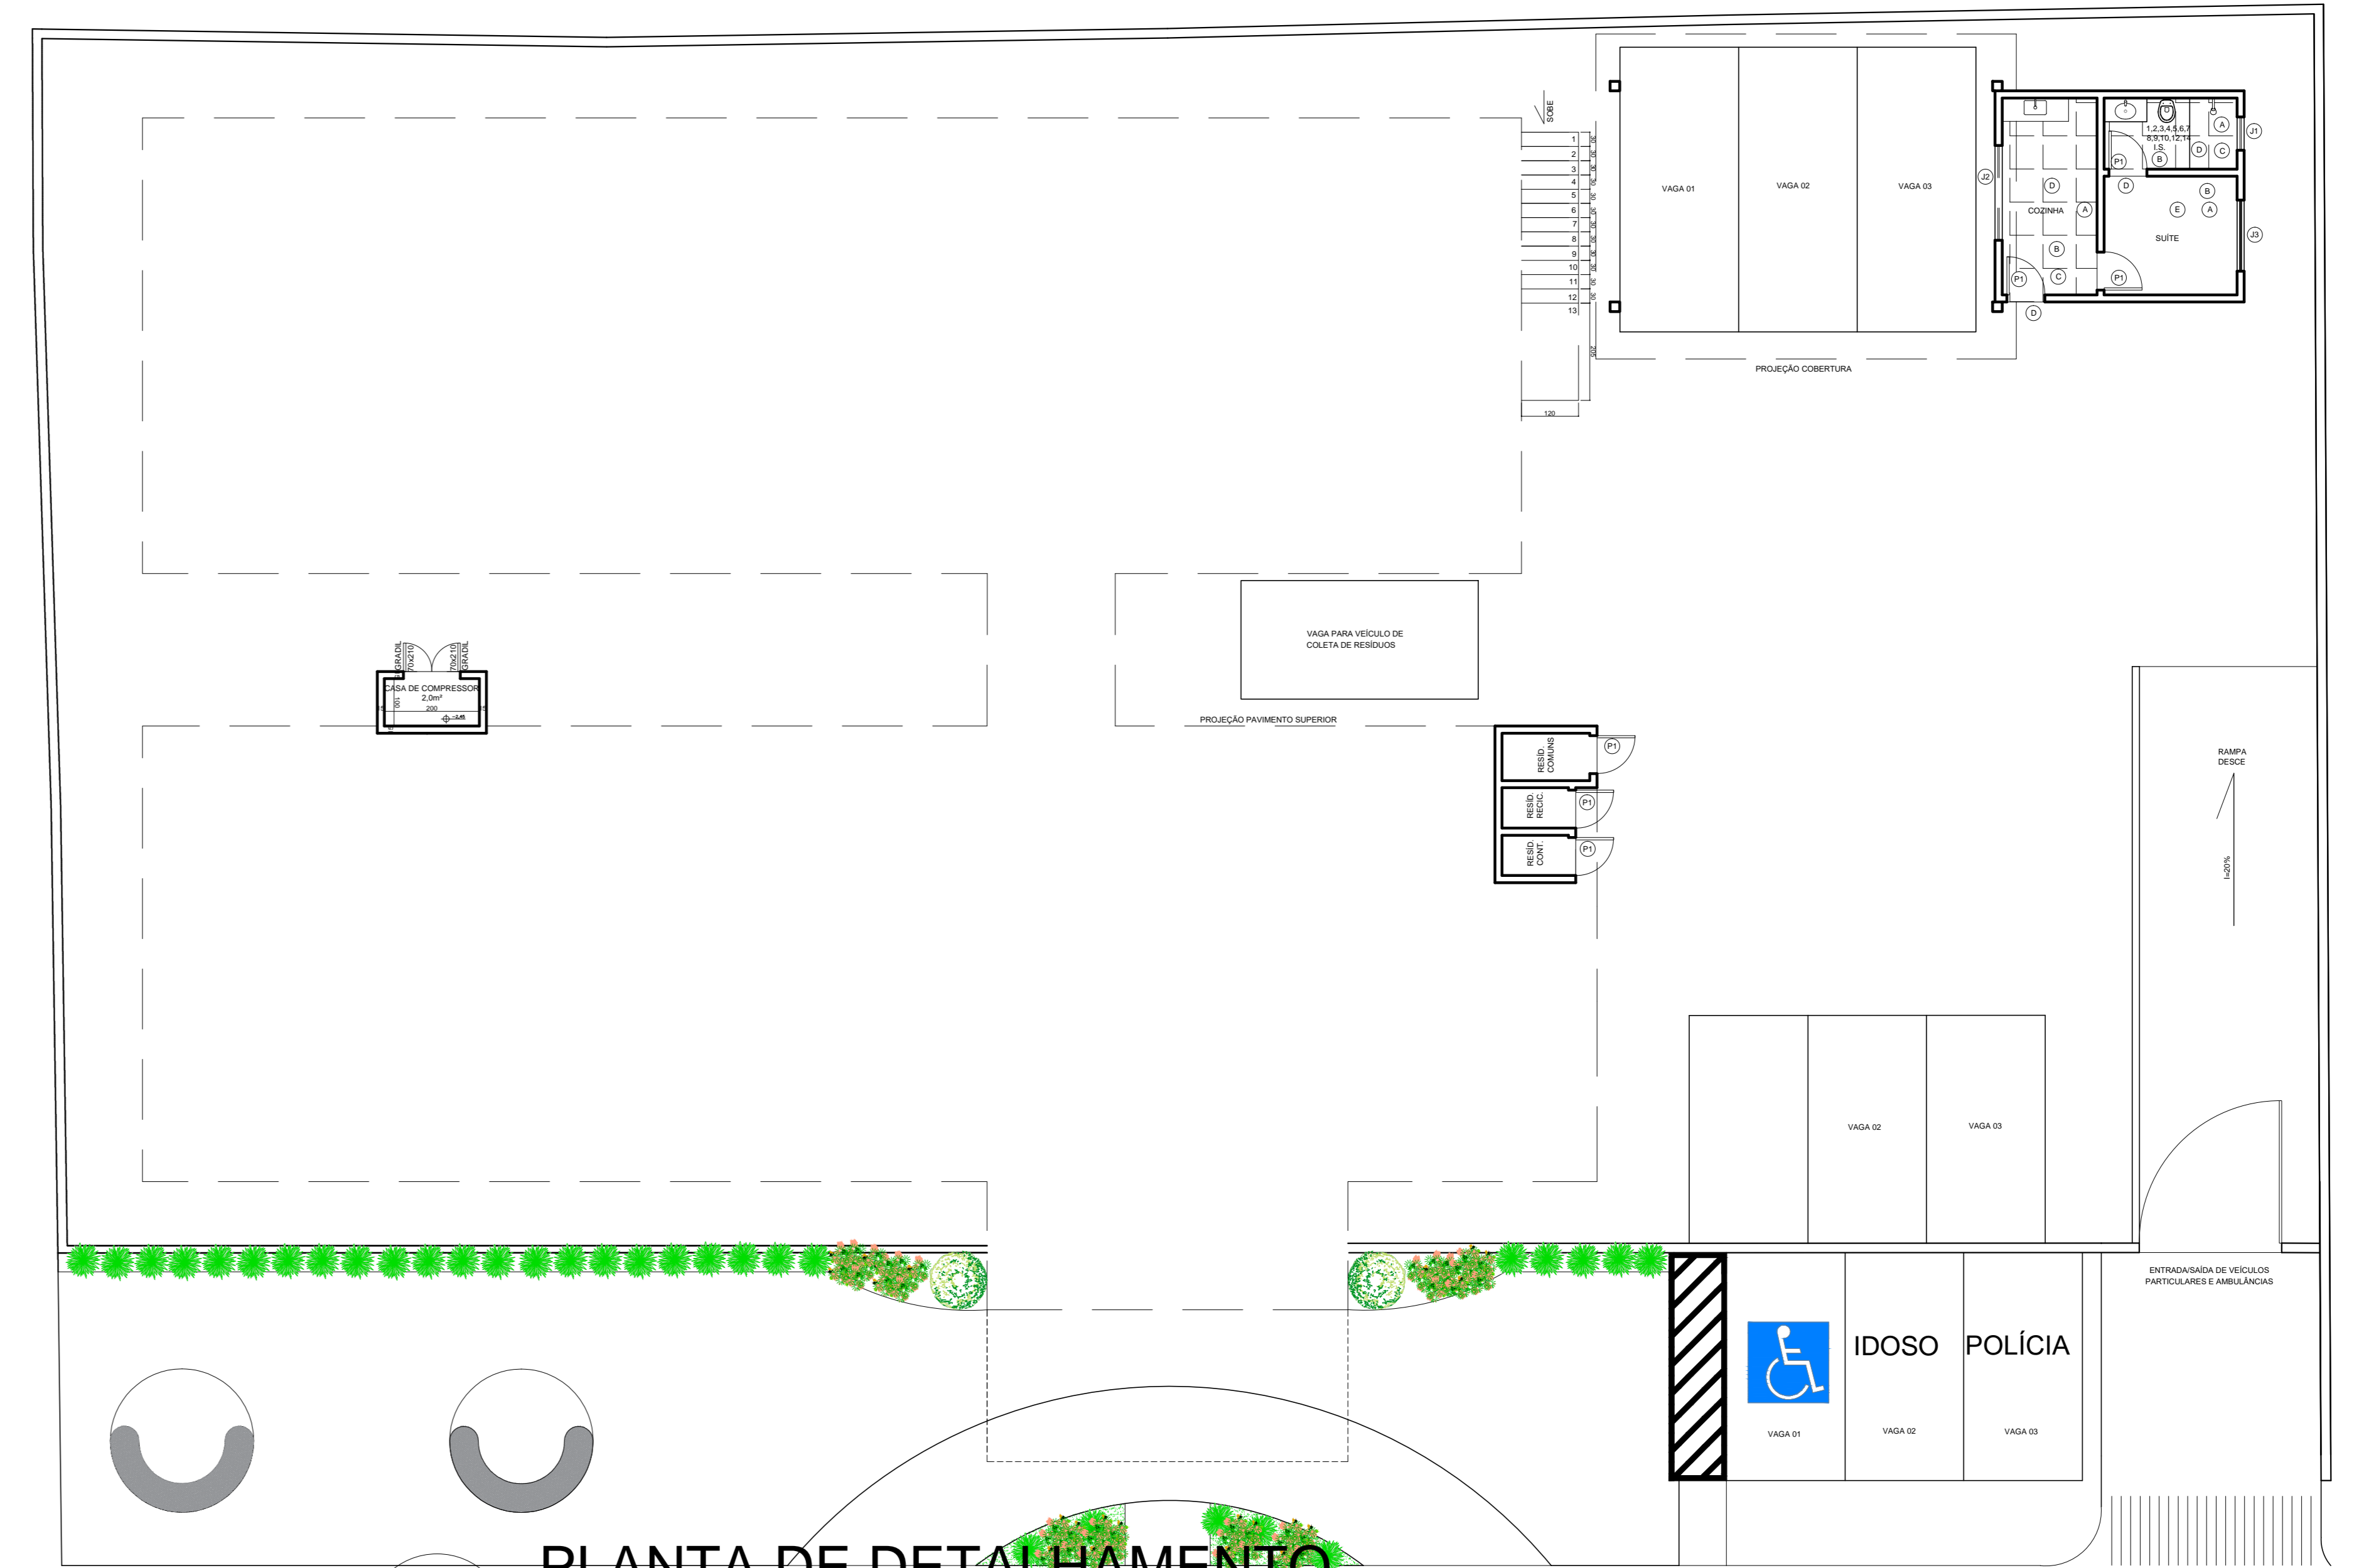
SOBE
1
2
3
4
5
6
7
8
9
10
11
12
13
30
205
120
VAGA 01
VAGA 02
VAGA 03
PROJEÇÃO COBERTURA
J2
J1
J3
1,2,3,4,5,6,7
8,9,10,12,14
I.S.
A
B
C
D
P1
COZINHA
SUÍTE
E
VAGA PARA VEÍCULO DE COLETA DE RESÍDUOS
PROJEÇÃO PAVIMENTO SUPERIOR
GRADIL
70x210
CASA DE COMPRESSOR
2,0m²
200
100
RESÍD. COMUNS
RESÍD. RECIC.
RESÍD. CONT.
RAMPA DESCE
i=20%
VAGA 02
VAGA 03
ENTRADA/SAÍDA DE VEÍCULOS PARTICULARES E AMBULÂNCIAS
IDOSO
POLÍCIA
VAGA 01
VAGA 02
VAGA 03
PLANTA DE DETALHAMENTO